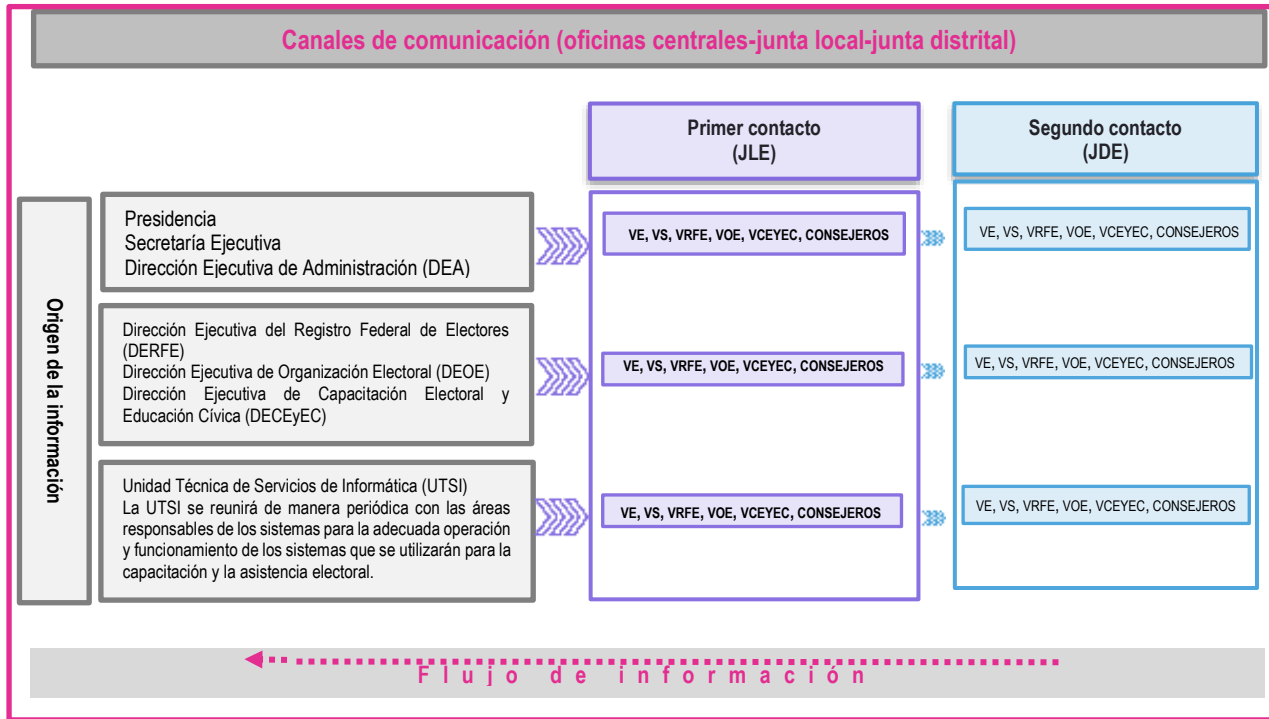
Canales de comunicación (oficinas centrales-junta local-junta distrital)

Primer contacto
(JLE)

Segundo contacto
(JDE)

Origen de la información

Presidencia
Secretaría Ejecutiva
Dirección Ejecutiva de Administración (DEA)

VE, VS, VRFE, VOE, VCEYEC, CONSEJEROS

VE, VS, VRFE, VOE, VCEYEC, CONSEJEROS

Dirección Ejecutiva del Registro Federal de Electores (DERFE)
Dirección Ejecutiva de Organización Electoral (DEOE)
Dirección Ejecutiva de Capacitación Electoral y Educación Cívica (DECEyEC)

VE, VS, VRFE, VOE, VCEYEC, CONSEJEROS

VE, VS, VRFE, VOE, VCEYEC, CONSEJEROS

Unidad Técnica de Servicios de Informática (UTSI)
La UTSI se reunirá de manera periódica con las áreas responsables de los sistemas para la adecuada operación y funcionamiento de los sistemas que se utilizarán para la capacitación y la asistencia electoral.

VE, VS, VRFE, VOE, VCEYEC, CONSEJEROS

VE, VS, VRFE, VOE, VCEYEC, CONSEJEROS

Flujo de información